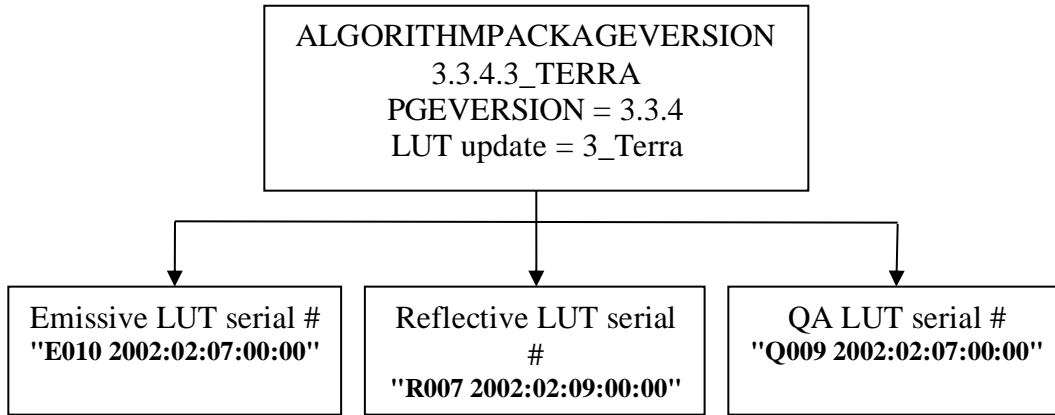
ALGORITHMPACKAGEVERSION
3.3.4.3_TERRA
PGEVERSION = 3.3.4
LUT update = 3_Terra

Emissive LUT serial #
**"E010 2002:02:07:00:00"**

Reflective LUT serial #
**"R007 2002:02:09:00:00"**

QA LUT serial #
**"Q009 2002:02:07:00:00"**